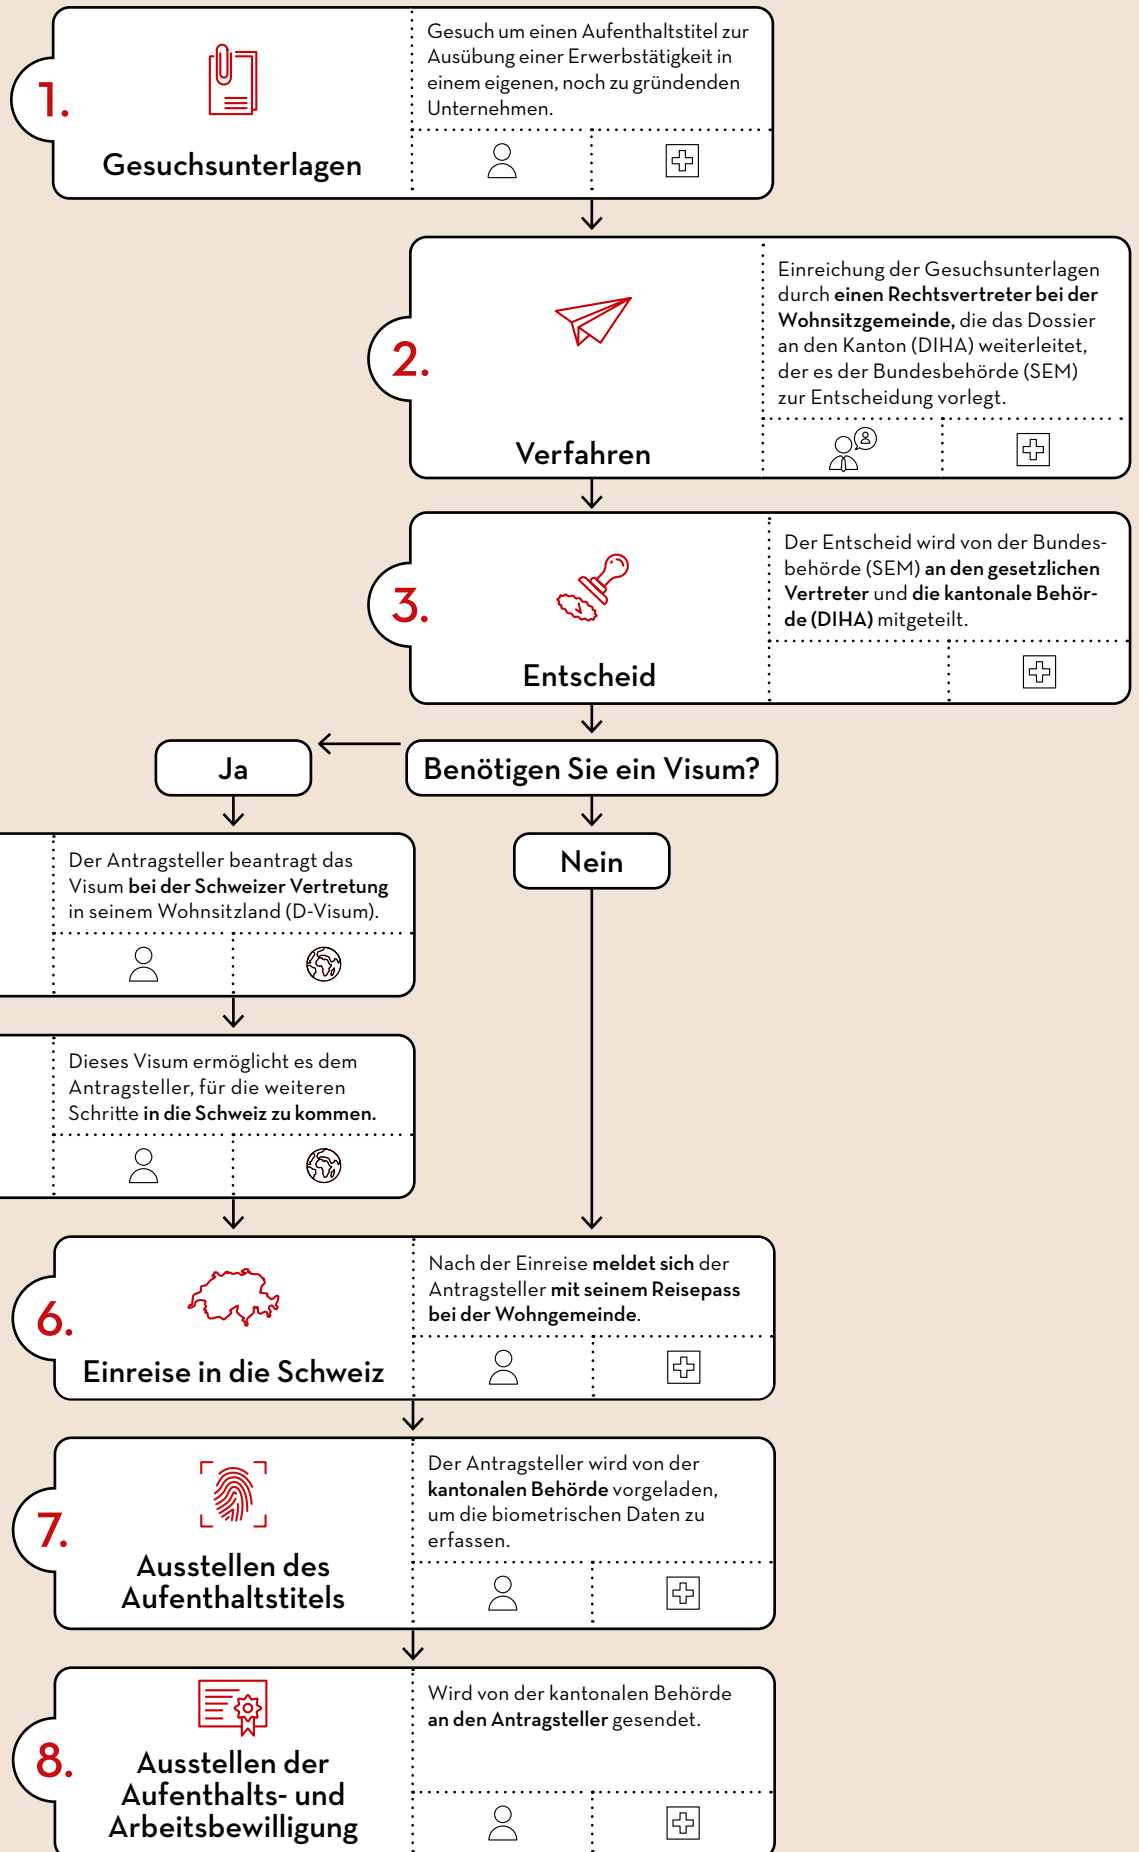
1.

Gesuchsunterlagen

Gesuch um einen Aufenthaltstitel zur Ausübung einer Erwerbstätigkeit in einem eigenen, noch zu gründenden Unternehmen.

2.

Verfahren

Einreichung der Gesuchsunterlagen durch einen Rechtsvertreter bei der Wohnsitzgemeinde, die das Dossier an den Kanton (DIHA) weiterleitet, der es der Bundesbehörde (SEM) zur Entscheidung vorlegt.

3.

Entscheid

Der Entscheid wird von der Bundesbehörde (SEM) an den gesetzlichen Vertreter und die kantonale Behörde (DIHA) mitgeteilt.

Benötigen Sie ein Visum?

Ja

Nein

Der Antragsteller beantragt das Visum bei der Schweizer Vertretung in seinem Wohnsitzland (D-Visum).

Dieses Visum ermöglicht es dem Antragsteller, für die weiteren Schritte in die Schweiz zu kommen.

6.

Einreise in die Schweiz

Nach der Einreise meldet sich der Antragsteller mit seinem Reisepass bei der Wohngemeinde.

7.

Ausstellen des Aufenthaltstitels

Der Antragsteller wird von der kantonalen Behörde vorgeladen, um die biometrischen Daten zu erfassen.

8.

Ausstellen der Aufenthalts- und Arbeitsbewilligung

Wird von der kantonalen Behörde an den Antragsteller gesendet.